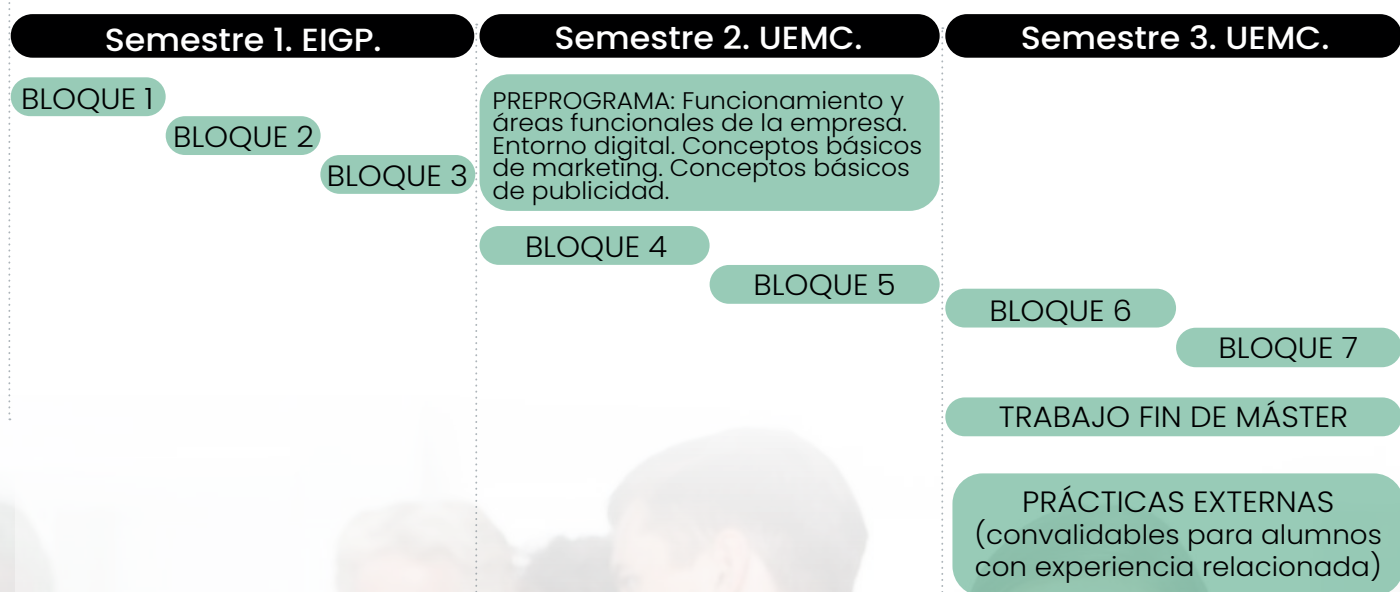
Semestre 1. EIGP.

BLOQUE 1

BLOQUE 2

BLOQUE 3

Semestre 2. UEMC.

PREPROGRAMA: Funcionamiento y áreas funcionales de la empresa. Entorno digital. Conceptos básicos de marketing. Conceptos básicos de publicidad.

BLOQUE 4

BLOQUE 5

Semestre 3. UEMC.

BLOQUE 6

BLOQUE 7

TRABAJO FIN DE MÁSTER

PRÁCTICAS EXTERNAS (convalidables para alumnos con experiencia relacionada)